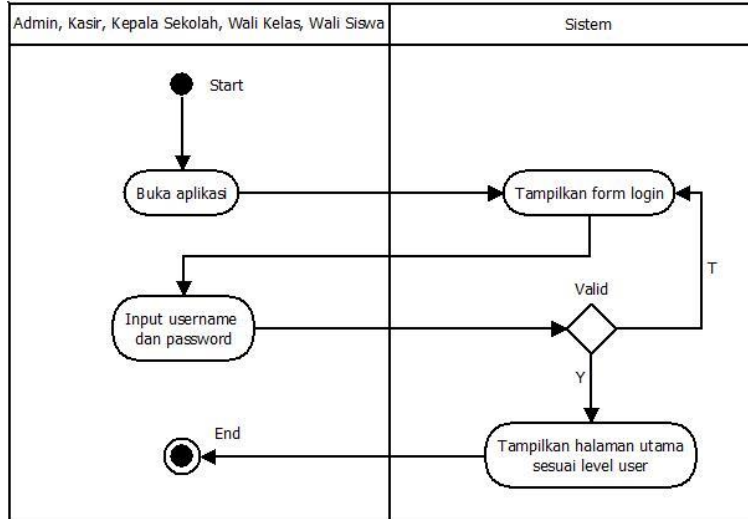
| Admin, Kasir, Kepala Sekolah, Wali Kelas, Wali Siswa | Sistem |
|---|---|

Start

Buka aplikasi

Tampilkan form login

T

Valid

Input username dan password

Y

End

Tampilkan halaman utama sesuai level user